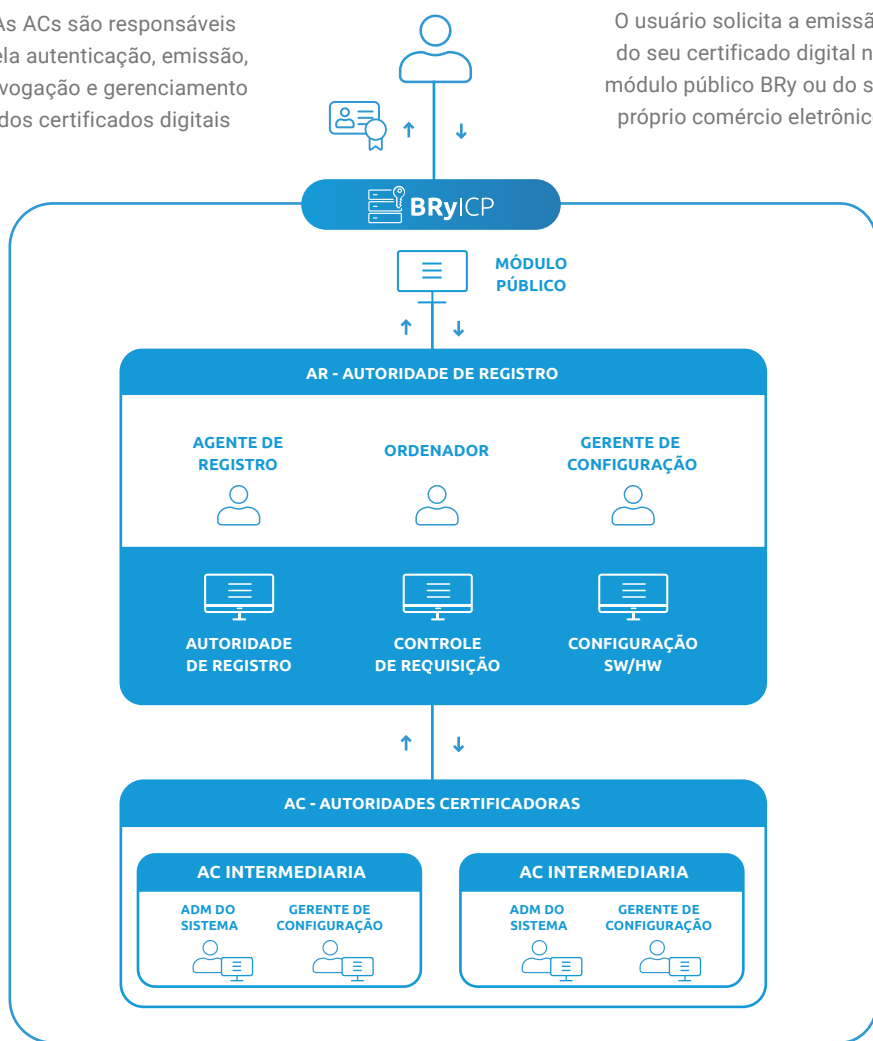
As ACs são responsáveis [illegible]ela autenticação, emissão, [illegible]vogação e gerenciamento dos certificados digitais

O usuário solicita a emiss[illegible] do seu certificado digital n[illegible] módulo público BRy ou do s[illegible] próprio comércio eletrônic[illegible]

BRyICP

MÓDULO PÚBLICO

AR - AUTORIDADE DE REGISTRO

AGENTE DE REGISTRO

ORDENADOR

GERENTE DE CONFIGURAÇÃO

AUTORIDADE DE REGISTRO

CONTROLE DE REQUISIÇÃO

CONFIGURAÇÃO SW/HW

AC - AUTORIDADES CERTIFICADORAS

AC INTERMEDIARIA

ADM DO SISTEMA

GERENTE DE CONFIGURAÇÃO

AC INTERMEDIARIA

ADM DO SISTEMA

GERENTE DE CONFIGURAÇÃO